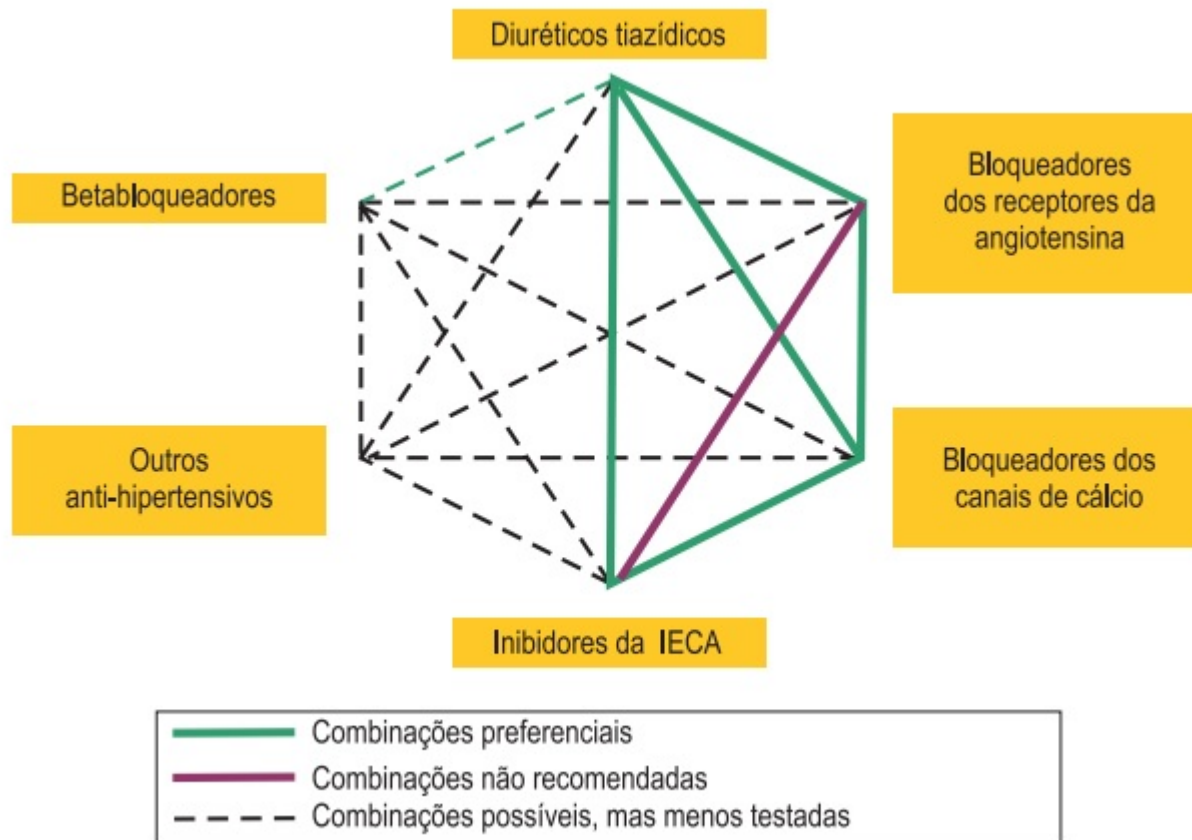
Diuréticos tiazídicos

Betabloqueadores

Bloqueadores dos receptores da angiotensina

Outros anti-hipertensivos

Bloqueadores dos canais de cálcio

Inibidores da IECA

Combinações preferenciais
Combinações não recomendadas
Combinações possíveis, mas menos testadas